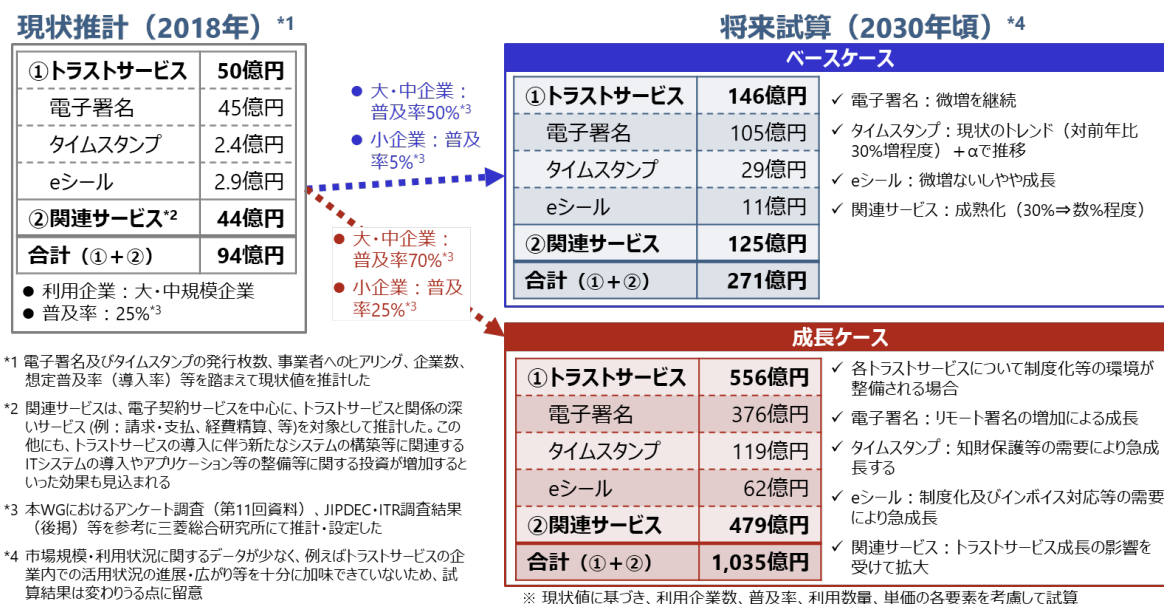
現状推計（2018年）*1

| ①トラストサービス | 50億円 |
|---|---|
| 電子署名 | 45億円 |
| タイムスタンプ | 2.4億円 |
| eシール | 2.9億円 |
| ②関連サービス*2 | 44億円 |
| 合計（①＋②） | 94億円 |

● 利用企業：大・中規模企業
● 普及率：25%*3

● 大・中企業：普及率50%*3
● 小企業：普及率5%*3

● 大・中企業：普及率70%*3
● 小企業：普及率25%*3

将来試算（2030年頃）*4

ベースケース

| ①トラストサービス | 146億円 |
|---|---|
| 電子署名 | 105億円 |
| タイムスタンプ | 29億円 |
| eシール | 11億円 |
| ②関連サービス | 125億円 |
| 合計（①＋②） | 271億円 |

✓ 電子署名：微増を継続
✓ タイムスタンプ：現状のトレンド（対前年比30%増程度）＋αで推移
✓ eシール：微増ないしやや成長
✓ 関連サービス：成熟化（30%⇒数%程度）

成長ケース

| ①トラストサービス | 556億円 |
|---|---|
| 電子署名 | 376億円 |
| タイムスタンプ | 119億円 |
| eシール | 62億円 |
| ②関連サービス | 479億円 |
| 合計（①＋②） | 1,035億円 |

✓ 各トラストサービスについて制度化等の環境が整備される場合
✓ 電子署名：リモート署名の増加による成長
✓ タイムスタンプ：知財保護等の需要により急成長する
✓ eシール：制度化及びインボイス対応等の需要により急成長
✓ 関連サービス：トラストサービス成長の影響を受けて拡大

*1 電子署名及びタイムスタンプの発行枚数、事業者へのヒアリング、企業数、想定普及率（導入率）等を踏まえて現状値を推計した

*2 関連サービスは、電子契約サービスを中心に、トラストサービスと関係の深いサービス (例：請求・支払、経費精算、等)を対象として推計した。この他にも、トラストサービスの導入に伴う新たなシステムの構築等に関連するITシステムの導入やアプリケーション等の整備等に関する投資が増加するといった効果も見込まれる

*3 本WGにおけるアンケート調査（第11回資料）、JIPDEC・ITR調査結果（後掲）等を参考に三菱総合研究所にて推計・設定した

*4 市場規模・利用状況に関するデータが少なく、例えばトラストサービスの企業内での活用状況の進展・広がり等を十分に加味できていないため、試算結果は変わりうる点に留意

※ 現状値に基づき、利用企業数、普及率、利用数量、単価の各要素を考慮して試算